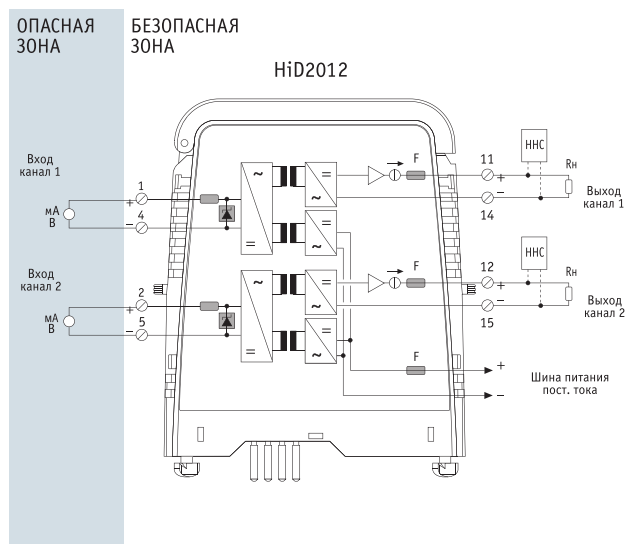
ОПАСНАЯ ЗОНА

БЕЗОПАСНАЯ ЗОНА

HiD2012

Вход канал 1

мА
В

1
+
4
−

Вход канал 2

мА
В

2
+
5
−

~
=
~
=
=
~
F

11
+
−
14

ННС

Rн

Выход канал 1

12
+
−
15

ННС

Rн

Выход канал 2

F
+
−

Шина питания пост. тока